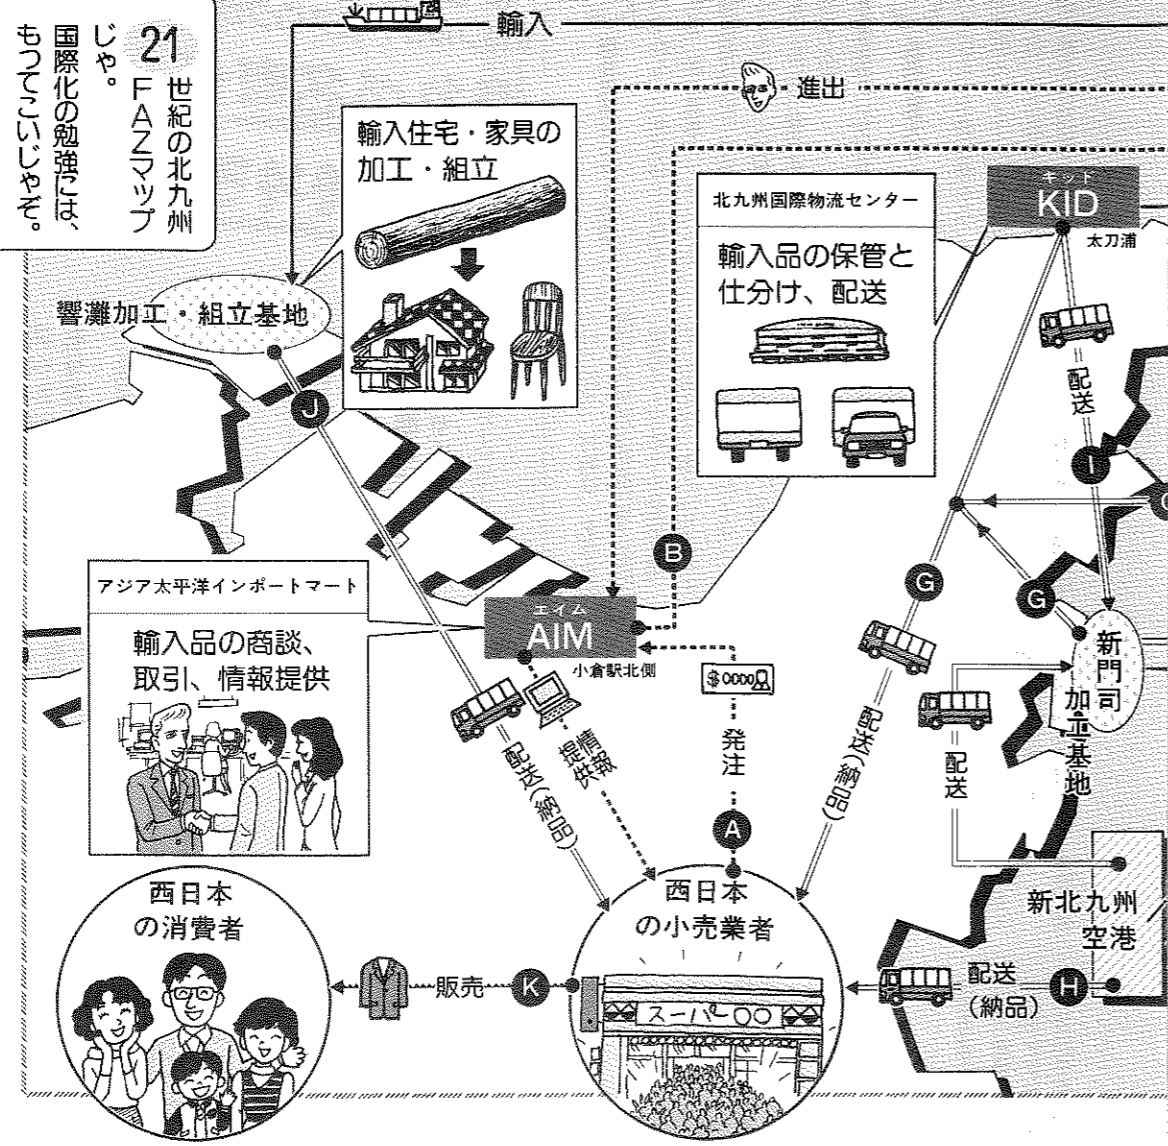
21世紀の北九州FAZマップじゃ。国際化の勉強には、もってこいじゃぞ。

輸入

進出

輸入住宅・家具の加工・組立

響灘加工・組立基地

J

北九州国際物流センター

輸入品の保管と仕分け、配送

キット
KID
太刀浦

配送

I

G

G

B

アジア太平洋インポートマート

輸入品の商談、取引、情報提供

エイム
AIM
小倉駅北側

$0000

配送(納品)

情報提供

発注

A

配送(納品)

新門司加工基地

配送

西日本の消費者

販売

K

西日本の小売業者

スーパー〇〇

新北九州空港

配送(納品)

H